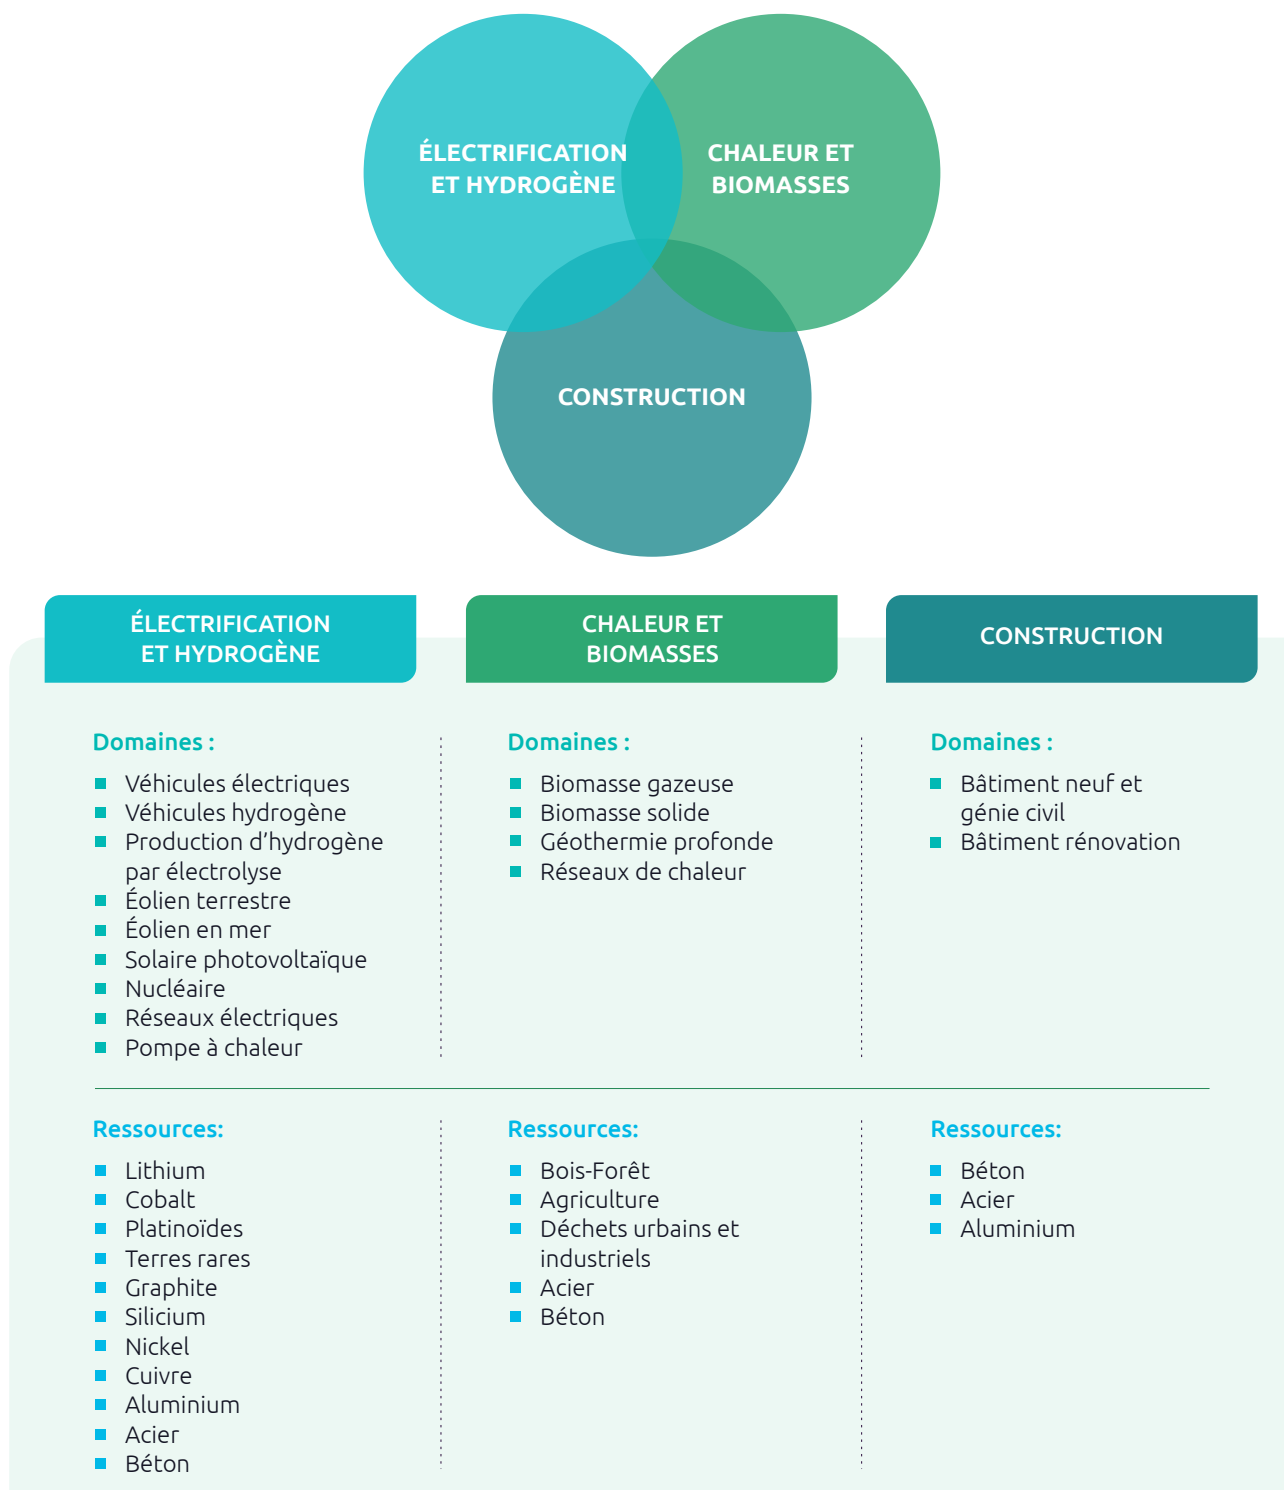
ÉLECTRIFICATION ET HYDROGÈNE

CHALEUR ET BIOMASSES

CONSTRUCTION

ÉLECTRIFICATION ET HYDROGÈNE

Domaines :

- Véhicules électriques
- Véhicules hydrogène
- Production d'hydrogène par électrolyse
- Éolien terrestre
- Éolien en mer
- Solaire photovoltaïque
- Nucléaire
- Réseaux électriques
- Pompe à chaleur

Ressources:

- Lithium
- Cobalt
- Platinoïdes
- Terres rares
- Graphite
- Silicium
- Nickel
- Cuivre
- Aluminium
- Acier
- Béton

CHALEUR ET BIOMASSES

Domaines :

- Biomasse gazeuse
- Biomasse solide
- Géothermie profonde
- Réseaux de chaleur

Ressources:

- Bois-Forêt
- Agriculture
- Déchets urbains et industriels
- Acier
- Béton

CONSTRUCTION

Domaines :

- Bâtiment neuf et génie civil
- Bâtiment rénovation

Ressources:

- Béton
- Acier
- Aluminium